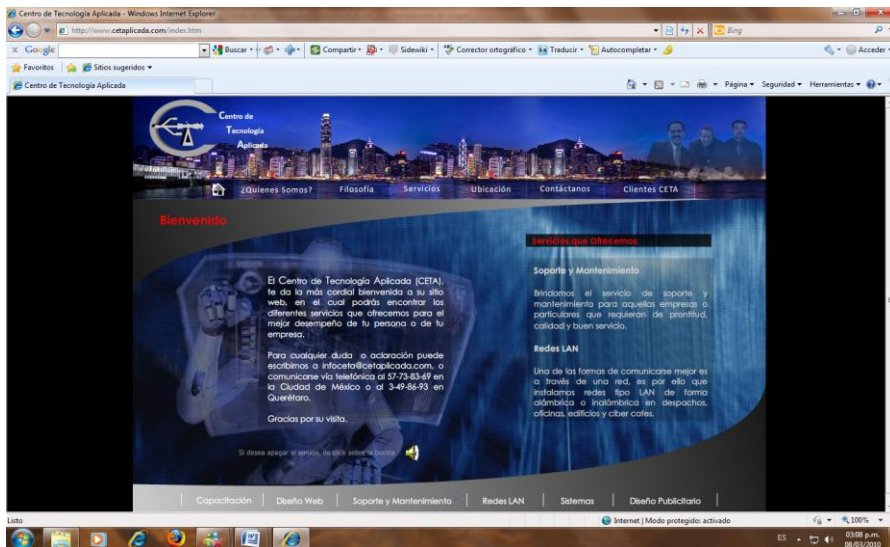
Centro de Tecnología Aplicada - Windows Internet Explorer

http://www.cetaplicada.com/index.htm

Bing

x Google

Buscar

Compartir

Sidewiki

Corrector ortográfico

Traducir

Autocompletar

Acceder

Favoritos

Sitios sugeridos

Centro de Tecnología Aplicada

Página

Seguridad

Herramientas

Centro de Tecnología Aplicada

¿Quienes Somos?

Filosofía

Servicios

Ubicación

Contáctanos

Clientes CETA

Bienvenido

El Centro de Tecnología Aplicada (CETA), te da la más cordial bienvenida a su sitio web, en el cual podrás encontrar los diferentes servicios que ofrecemos para el mejor desempeño de tu persona o de tu empresa.

Para cualquier duda o aclaración puede escribirnos a infoceta@cetaplicada.com, o comunicarse vía telefónica al 57-73-83-69 en la Ciudad de México o al 3-49-86-93 en Querétaro.

Gracias por su visita.

Si desea apagar el sonido, de click sobre la bocina

Servicios que Ofrecemos:

Soporte y Mantenimiento

Brindamos el servicio de soporte y mantenimiento para aquellas empresas o particulares que requieran de prontitud, calidad y buen servicio.

Redes LAN

Una de las formas de comunicarse mejor es a través de una red, es por ello que instalamos redes tipo LAN de forma alámbrica o inalámbrica en despachos, oficinas, edificios y ciber cafes.

Capacitación | Diseño Web | Soporte y Mantenimiento | Redes LAN | Sistemas | Diseño Publicitario

Listo

Internet | Modo protegido: activado

100%

ES

03:08 p.m.
08/03/2010